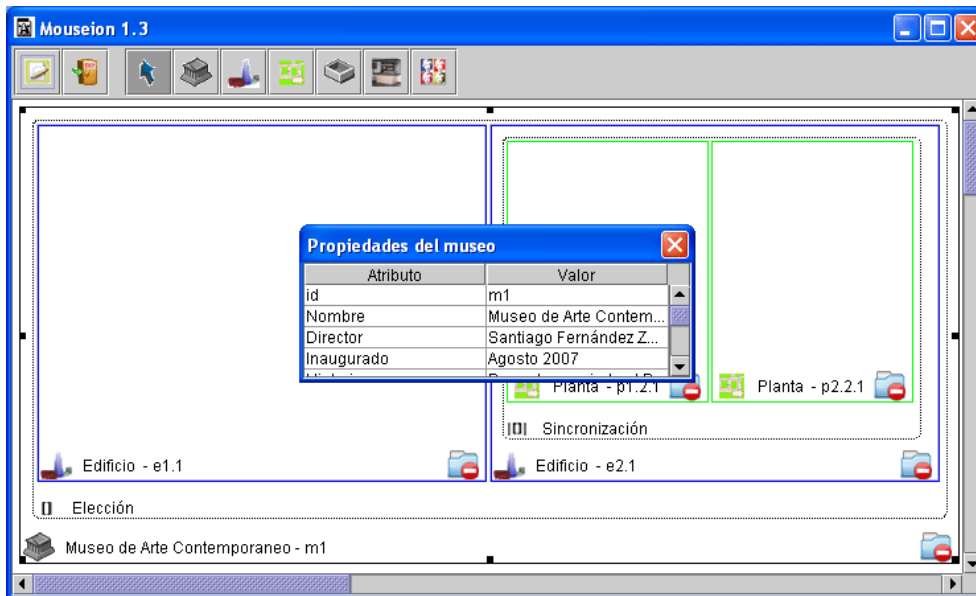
Mouseion 1.3

Propiedades del museo

| Atributo | Valor |
|---|---|
| id | m1 |
| Nombre | Museo de Arte Contem... |
| Director | Santiago Fernández Z... |
| Inaugurado | Agosto 2007 |
| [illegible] | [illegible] |

Planta - p1.2.1

Planta - p2.2.1

|0| Sincronización

Edificio - e1.1

Edificio - e2.1

[] Elección

Museo de Arte Contemporaneo - m1